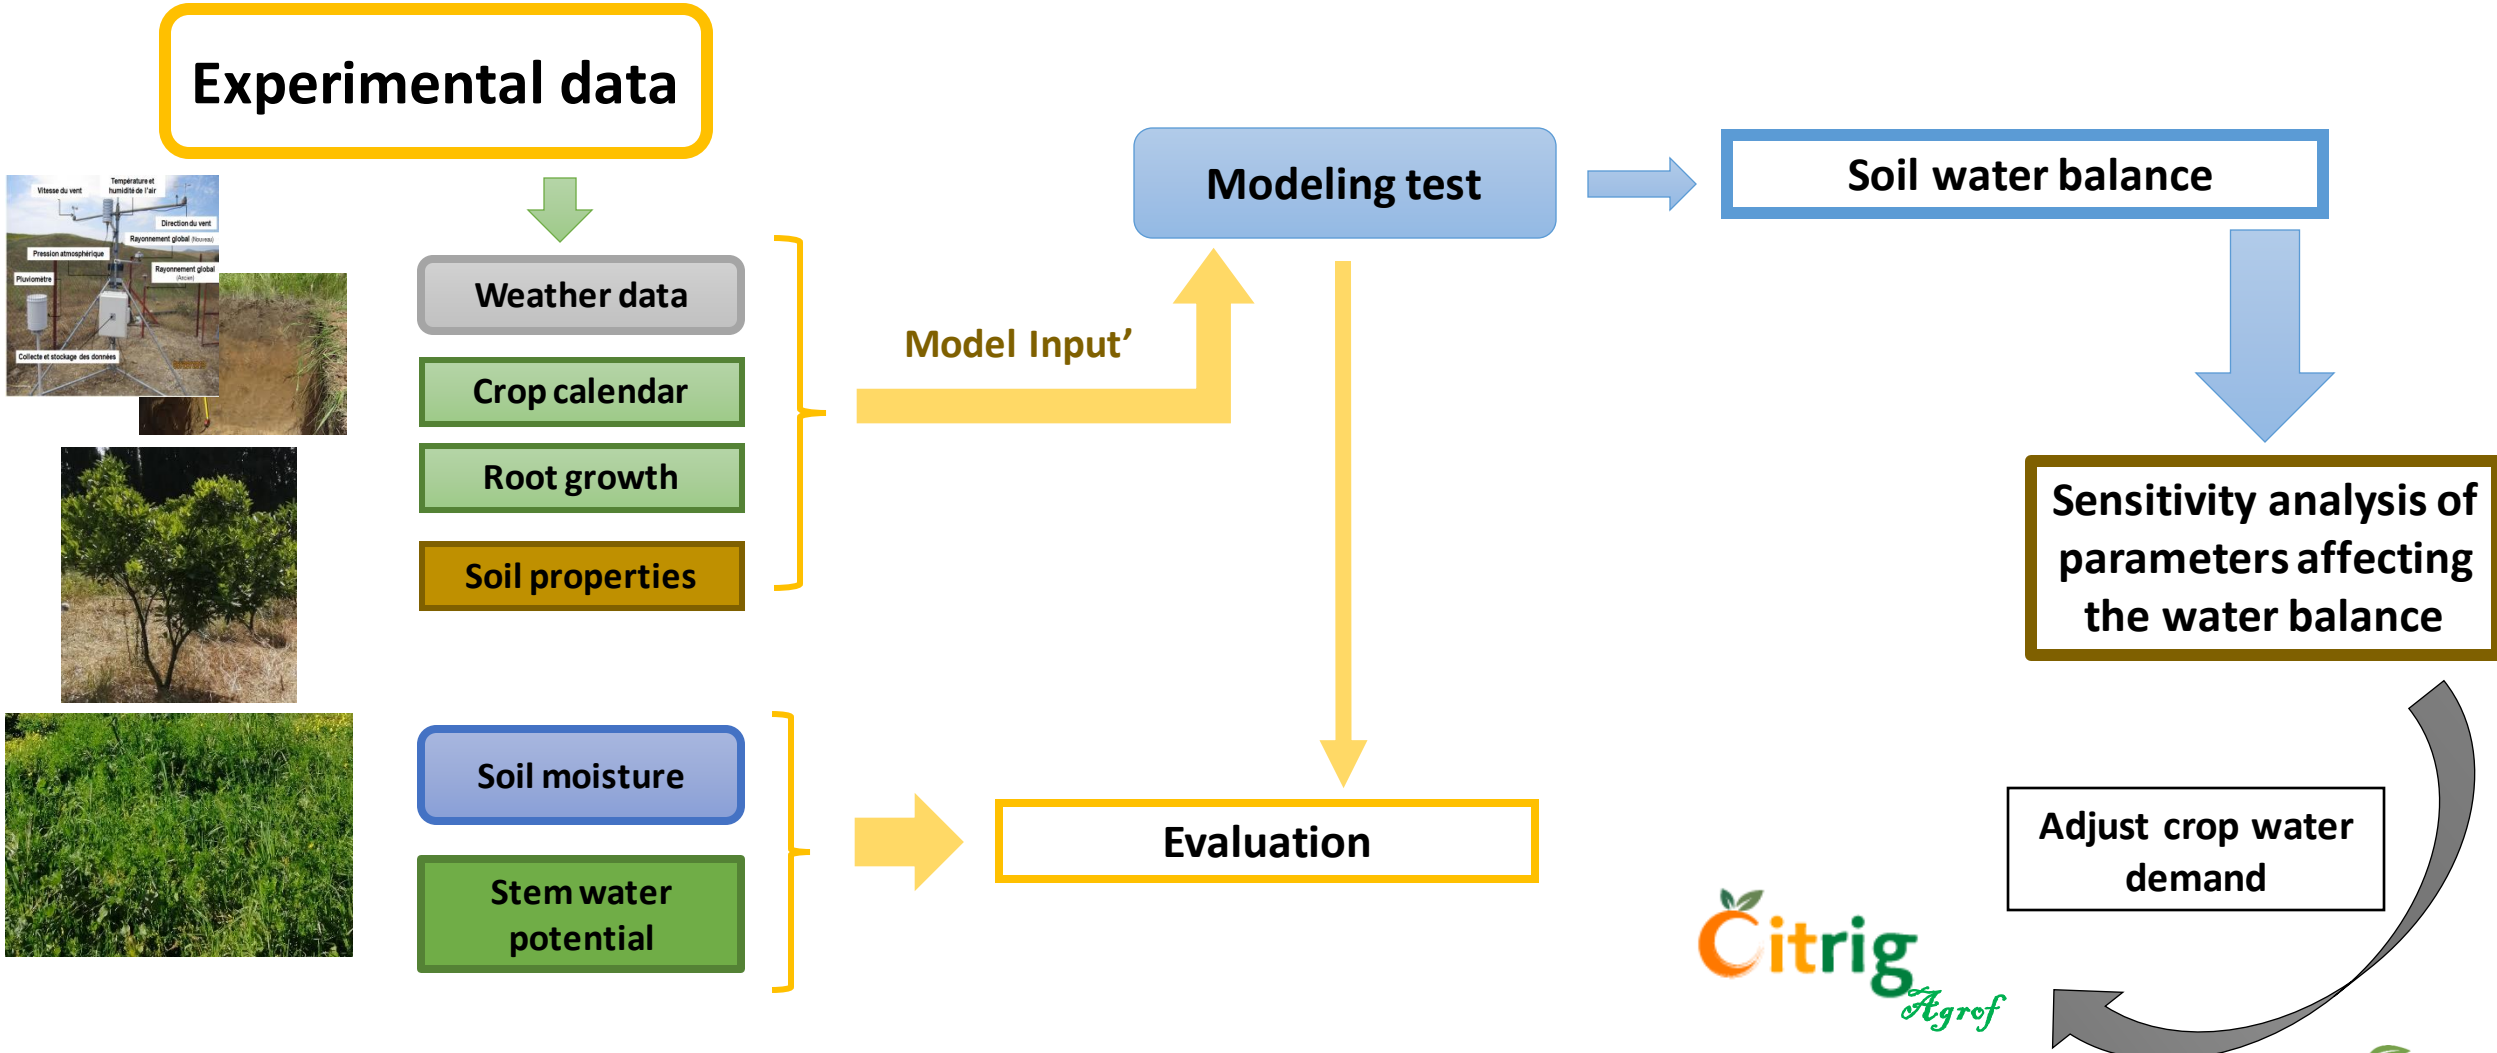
Experimental data

Vitesse du vent
Température et humidité de l'air
Direction du vent
Rayonnement global (Nouveau)
Pression atmosphérique
Rayonnement global (Ancien)
Pluviomètre
Collecte et stockage des données

Weather data

Crop calendar

Root growth

Soil properties

Soil moisture

Stem water potential

Model Input'

Modeling test

Soil water balance

Sensitivity analysis of parameters affecting the water balance

Evaluation

Adjust crop water demand

Citrig Agrof